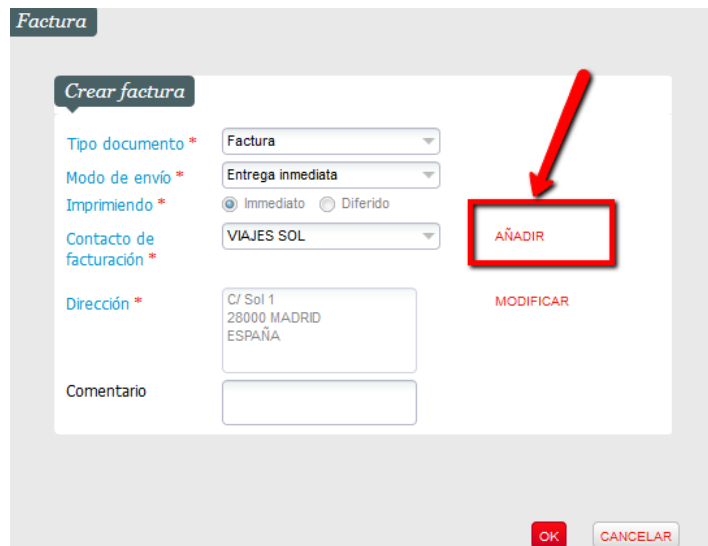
Factura

Crear factura

Tipo documento * Factura

Modo de envío * Entrega inmediata

Imprimiendo * Immediato Diferido

Contacto de facturación * VIAJES SOL

AÑADIR

Dirección * C/ Sol 1
28000 MADRID
ESPAÑA

MODIFICAR

Comentario

OK CANCELAR